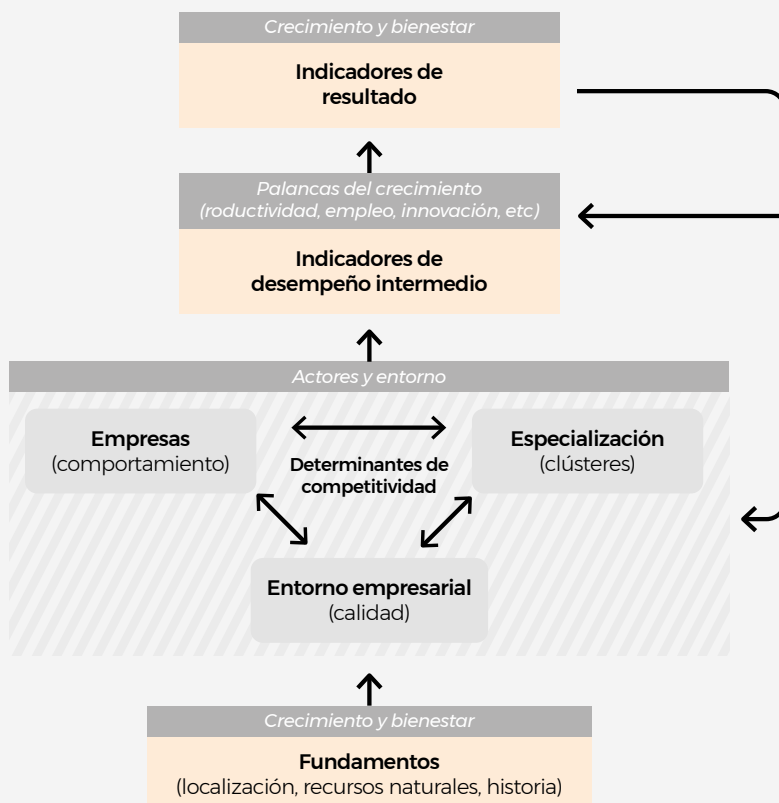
Crecimiento y bienestar

Indicadores de resultado

Palancas del crecimiento (roductividad, empleo, innovación, etc)

Indicadores de desempeño intermedio

Actores y entorno

Empresas (comportamiento)

Determinantes de competitividad

Especialización (clústeres)

Entorno empresarial (calidad)

Crecimiento y bienestar

Fundamentos (localización, recursos naturales, historia)